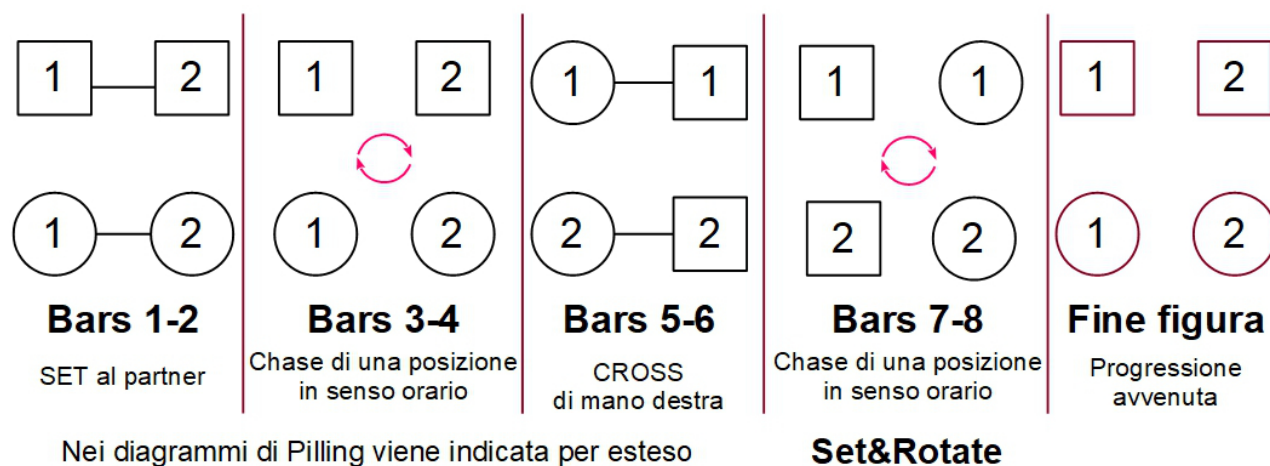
1 2
1 2

Bars 1-2

SET al partner

1 2
1 2

Bars 3-4

Chase di una posizione in senso orario

1 1
2 2

Bars 5-6

CROSS di mano destra

1 1
2 2

Bars 7-8

Chase di una posizione in senso orario

1 2
1 2

Fine figura

Progressione avvenuta

Nei diagrammi di Pilling viene indicata per esteso

Set&Rotate